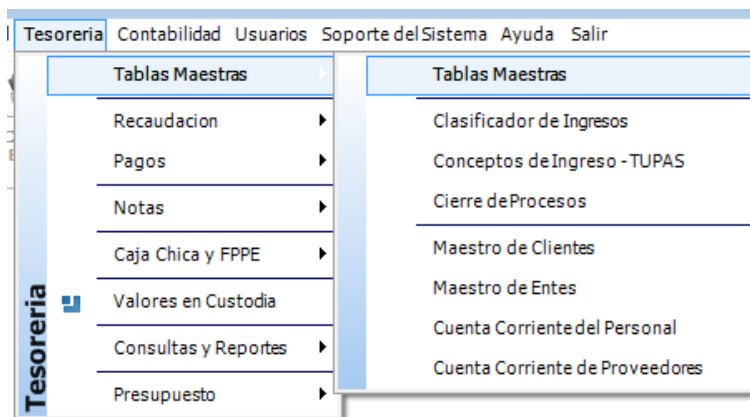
Tesoreria Contabilidad Usuarios Soporte del Sistema Ayuda Salir

Tablas Maestras
Recaudacion
Pagos
Notas
Caja Chica y FPPE
Valores en Custodia
Consultas y Reportes
Presupuesto

Tesoreria

Tablas Maestras
Clasificador de Ingresos
Conceptos de Ingreso - TUPAS
Cierre de Procesos
Maestro de Clientes
Maestro de Entes
Cuenta Corriente del Personal
Cuenta Corriente de Proveedores